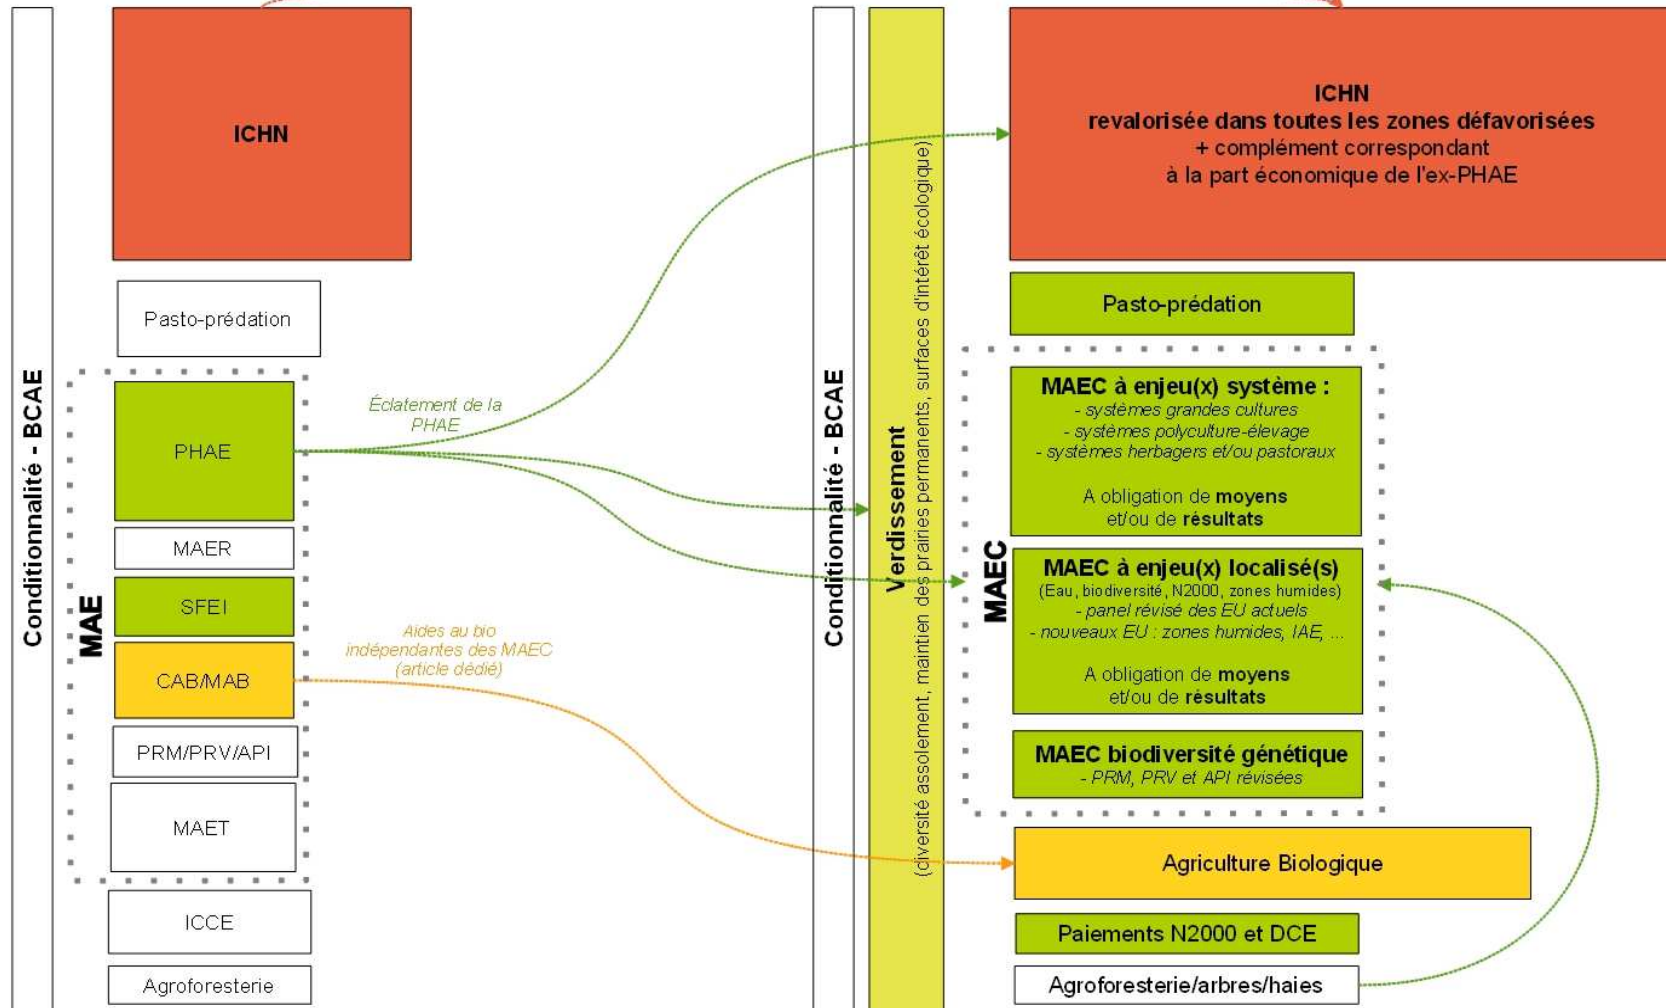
Conditionnalité - BCAE

ICHN

Pasto-prédation

MAE

PHAE

MAER

SFEI

CAB/MAB

PRM/PRV/API

MAET

ICCE

Agroforesterie

Éclatement de la PHAE

Aides au bio indépendantes des MAEC (article dédié)

Conditionnalité - BCAE

Verdissement
(diversité assolement, maintien des prairies permanents, surfaces d'intérêt écologique)

ICHN
revalorisée dans toutes les zones défavorisées
+ complément correspondant
à la part économique de l'ex-PHAE

Pasto-prédation

MAEC

MAEC à enjeu(x) système :
- systèmes grandes cultures
- systèmes polyculture-élevage
- systèmes herbagers et/ou pastoraux

A obligation de moyens et/ou de résultats

MAEC à enjeu(x) localisé(s)
(Eau, biodiversité, N2000, zones humides)
- panel révisé des EU actuels
- nouveaux EU : zones humides, IAE, ...

A obligation de moyens et/ou de résultats

MAEC biodiversité génétique
- PRM, PRV et API révisées

Agriculture Biologique

Paiements N2000 et DCE

Agroforesterie/arbres/haies